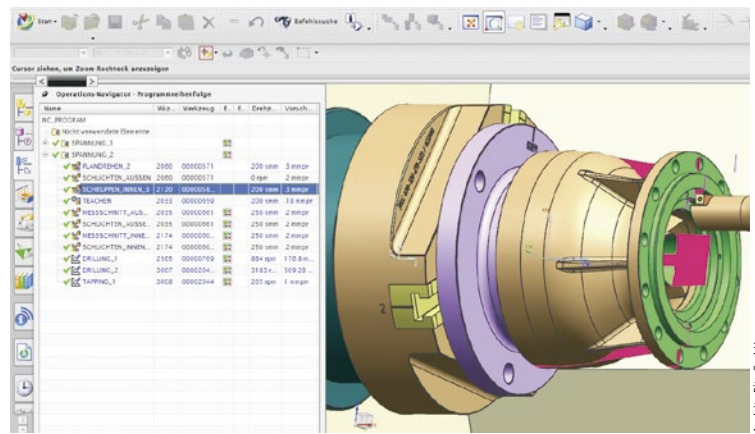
Start▾ Befehlssuche

Cursor ziehen, um Zoom-Rechteck anzuzeigen

Operations-Navigator - Programmreihenfolge

| Name | Wz... | Werkzeug | E | E | Drehz... | Vorsch... |
|---|---|---|---|---|---|---|
| NC_PROGRAM | | | | | | |
| Nicht verwendete Elemente | | | | | | |
| SPANNUNG_1 | | | | | | |
| SPANNUNG_2 | | | | | | |
| PLANDREHEN_2 | 2060 | 00000571 | | | 200 smm | 3 mmpr |
| SCHLICHTEN_AUSSEN | 2060 | 00000571 | | | 0 rpm | 2 mmpr |
| SCHRUPPEN_INNEN_3 | 2120 | 0000056... | | | 200 smm | 3 mmpr |
| TEACHEN | 2035 | 00000959 | | | 200 smm | 15 mmpr |
| MESSSCHNITT_AUS... | 2055 | 00000061 | | | 250 smm | 2 mmpr |
| SCHLICHTEN_AUSSE... | 2055 | 00000061 | | | 250 smm | 2 mmpr |
| MESSSCHNITT_INNE... | 2174 | 000000... | | | 250 smm | 2 mmpr |
| SCHLICHTEN_INNEN... | 2174 | 000000... | | | 250 smm | 2 mmpr |
| DRILLING_1 | 2505 | 00000709 | | | 884 rpm | 176.8 m... |
| DRILLING_2 | 3007 | 0000204... | | | 3183 r... | 509.28 ... |
| TAPPING_1 | 3008 | 00002044 | | | 205 rpm | 1 mmpr |

2